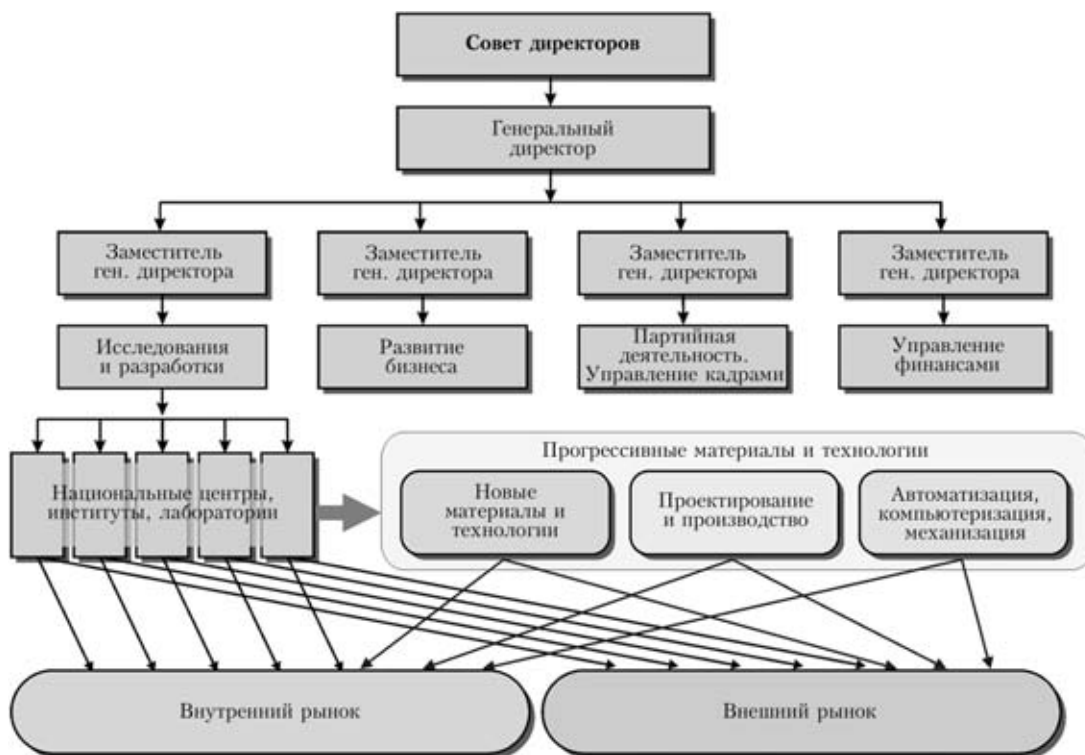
Совет директоров

Генеральный директор

Заместитель ген. директора

Заместитель ген. директора

Заместитель ген. директора

Заместитель ген. директора

Исследования и разработки

Развитие бизнеса

Партийная деятельность. Управление кадрами

Управление финансами

Национальные центры, институты, лаборатории

Прогрессивные материалы и технологии

Новые материалы и технологии

Проектирование и производство

Автоматизация, компьютеризация, механизация

Внутренний рынок

Внешний рынок